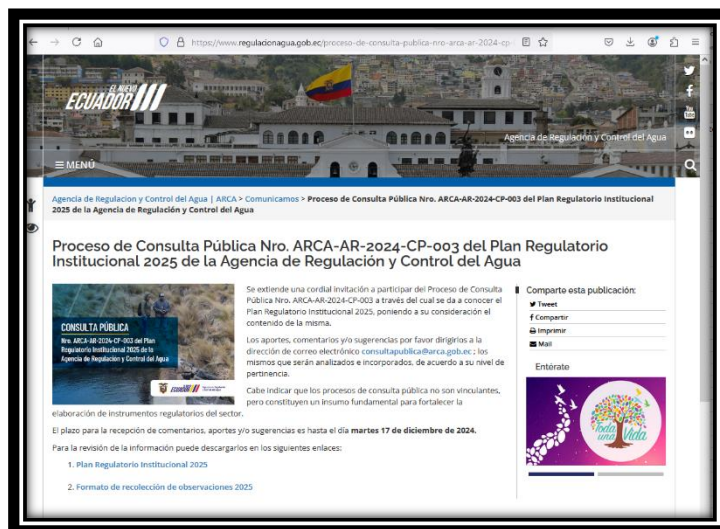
https://www.regulacionagua.gob.ec/proceso-de-consulta-publica-nro-arca-ar-2024-cp-

EL NUEVO ECUADOR

Agencia de Regulación y Control del Agua

≡ MENÚ

Agencia de Regulacion y Control del Agua | ARCA > Comunicamos > Proceso de Consulta Pública Nro. ARCA-AR-2024-CP-003 del Plan Regulatorio Institucional 2025 de la Agencia de Regulación y Control del Agua

Proceso de Consulta Pública Nro. ARCA-AR-2024-CP-003 del Plan Regulatorio Institucional 2025 de la Agencia de Regulación y Control del Agua

CONSULTA PÚBLICA
Nro. ARCA-AR-2024-CP-003 del Plan Regulatorio Institucional 2025 de la Agencia de Regulación y Control del Agua

EL NUEVO ECUADOR

Se extiende una cordial invitación a participar del Proceso de Consulta Pública Nro. ARCA-AR-2024-CP-003 a través del cual se da a conocer el Plan Regulatorio Institucional 2025, poniendo a su consideración el contenido de la misma.

Los aportes, comentarios y/o sugerencias por favor dirigirlos a la dirección de correo electrónico consultapublica@arca.gob.ec ; los mismos que serán analizados e incorporados, de acuerdo a su nivel de pertinencia.

Cabe indicar que los procesos de consulta pública no son vinculantes, pero constituyen un insumo fundamental para fortalecer la elaboración de instrumentos regulatorios del sector.

El plazo para la recepción de comentarios, aportes y/o sugerencias es hasta el día martes 17 de diciembre de 2024.

Para la revisión de la información puede descargarlos en los siguientes enlaces:

1. Plan Regulatorio Institucional 2025

2. Formato de recolección de observaciones 2025

Comparte esta publicación:
Tweet
Compartir
Imprimir
Mail

Entérate

Toda una Vida